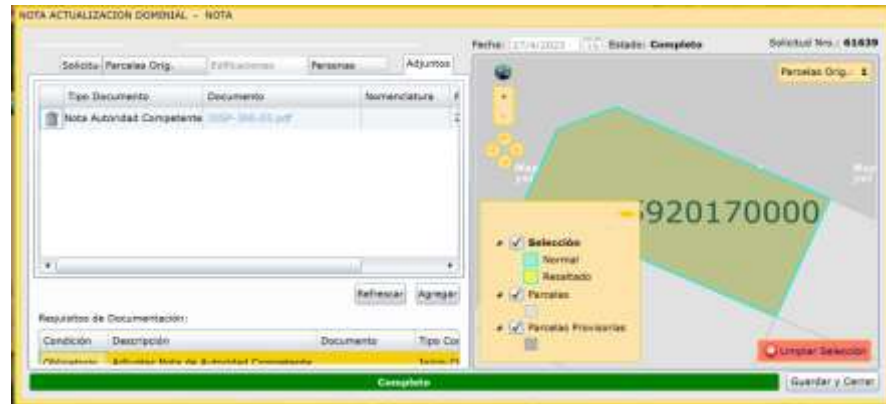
NOTA ACTUALIZACION DOMINIAL - NOTA

Fecha: 17/4/2023 Estado: Completo

Solicitud Nro.: 61639

Solicita | Parcelas Orig. | Edificaciones | Personas | Adjuntos

| Tipo Documento | Documento | Nomenclatura |
|---|---|---|
| Nota Autoridad Competente | DISP-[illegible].pdf | |

Refrescar | Agregar

Requisitos de Documentación:

| Condición | Descripción | Documento | Tipo Do |
|---|---|---|---|
| Obligatorio | Adjuntar Nota de Autoridad Competente | | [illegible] |

Parcelas Orig. 1

920170000

Selección
Normal
Resaltado
Parcelas
Parcelas Provisorias

Limpiar Selección

Completo

Guardar y Cerrar